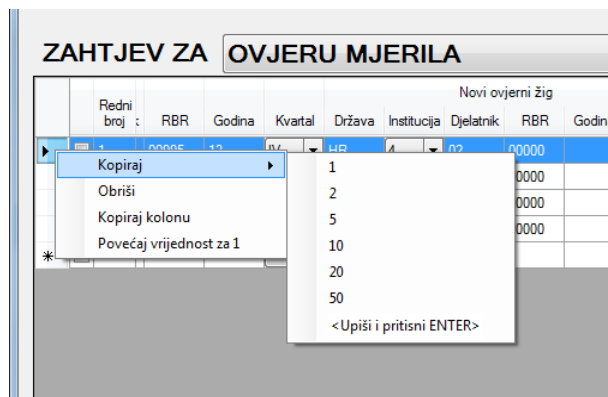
ZAHTJEV ZA OVJERU MJERILA

| | Redni broj | RBR | Godina | Kvartal | Država | Institucija | Djelatnik | RBR | Godin |
|---|---|---|---|---|---|---|---|---|---|
| ▶ | 1 | 00005 | 13 | IV | HR | 4 | 02 | 00000 | |
| | | | | | | | | 0000 | |
| | | | | | | | | 0000 | |
| | | | | | | | | 0000 | |
| * | | | | | | | | | |

Novi ovjerni žig

Kopiraj
Obriši
Kopiraj kolonu
Povećaj vrijednost za 1

1
2
5
10
20
50
<Upiši i pritisni ENTER>